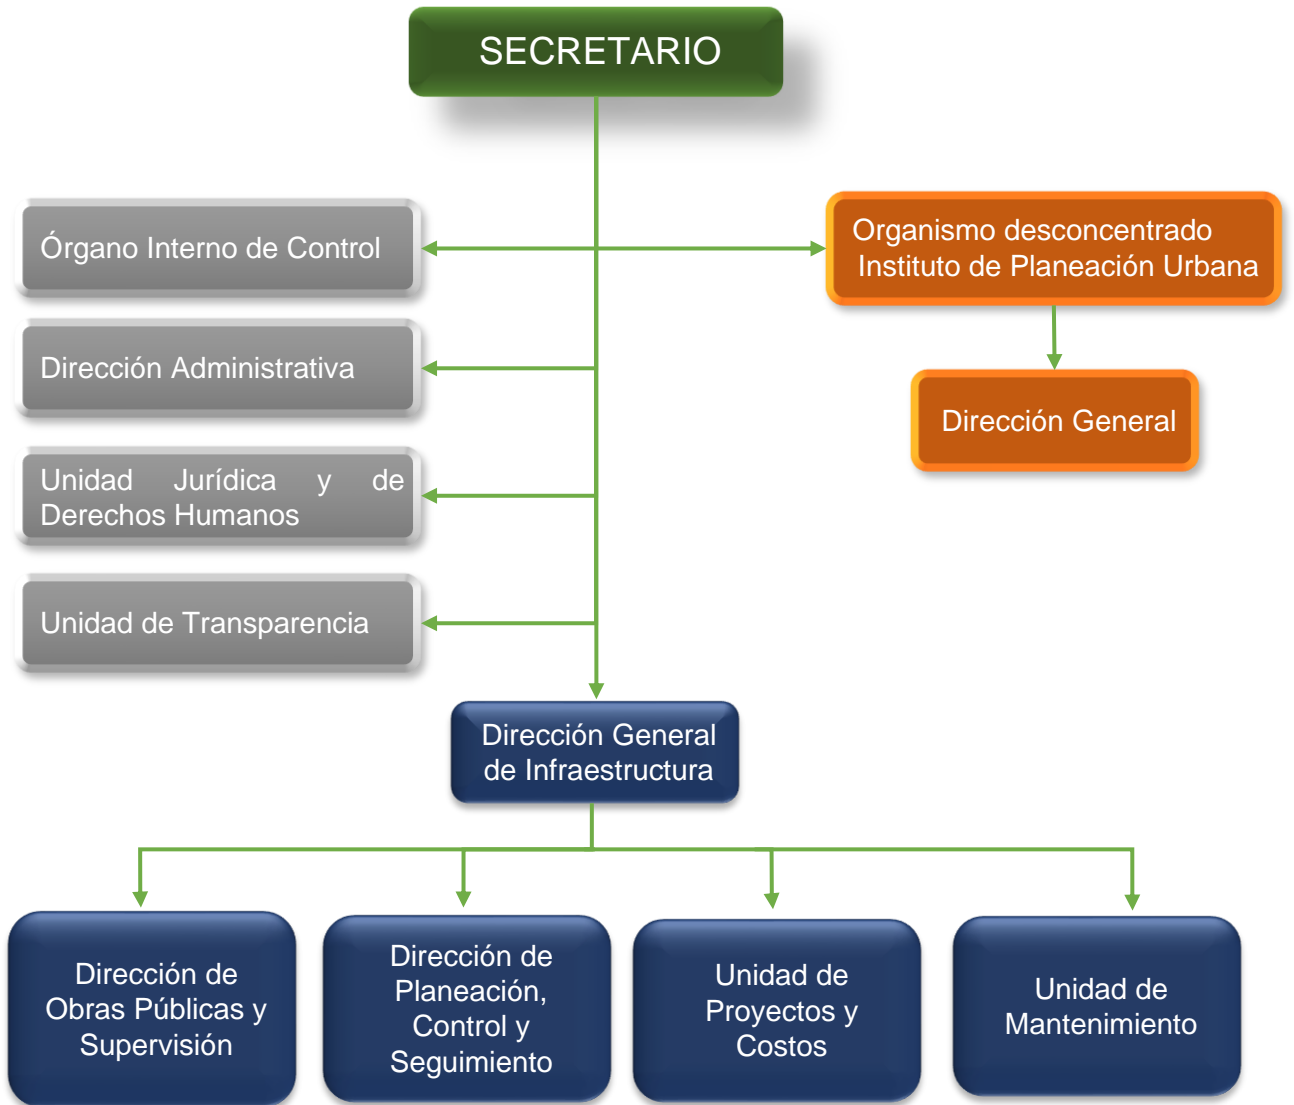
SECRETARIO

Órgano Interno de Control

Organismo desconcentrado Instituto de Planeación Urbana

Dirección Administrativa

Dirección General

Unidad Jurídica y de Derechos Humanos

Unidad de Transparencia

Dirección General de Infraestructura

Dirección de Obras Públicas y Supervisión

Dirección de Planeación, Control y Seguimiento

Unidad de Proyectos y Costos

Unidad de Mantenimiento